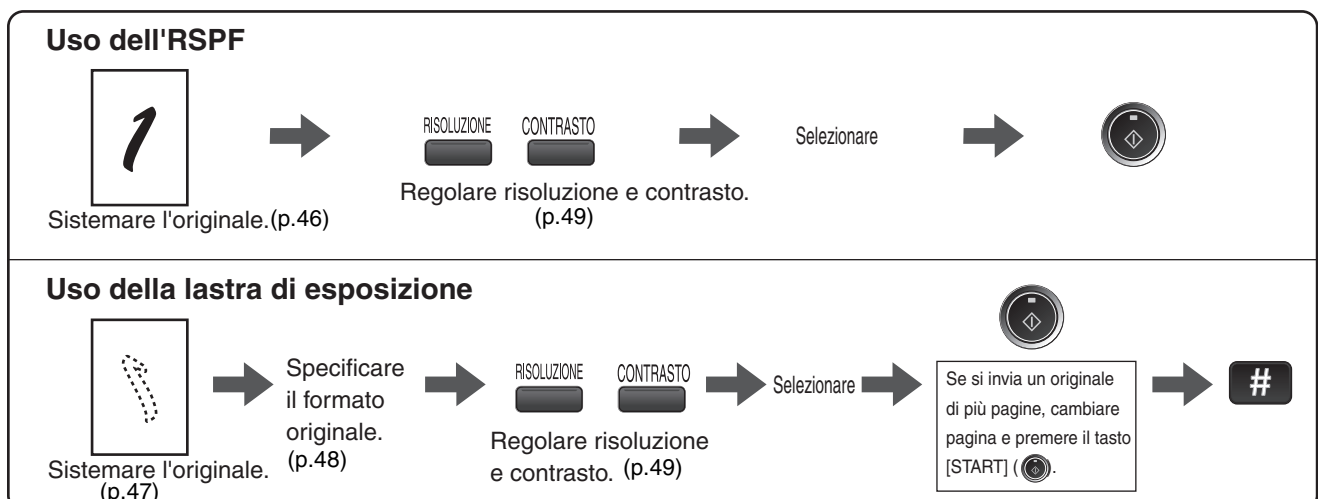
Uso dell'RSPF

1

Sistemare l'originale.(p.46)

RISOLUZIONE CONTRASTO

Regolare risoluzione e contrasto. (p.49)

Selezionare

Uso della lastra di esposizione

Sistemare l'originale. (p.47)

Specificare il formato originale. (p.48)

RISOLUZIONE CONTRASTO

Regolare risoluzione e contrasto. (p.49)

Selezionare

Se si invia un originale di più pagine, cambiare pagina e premere il tasto [START] ( ).

#